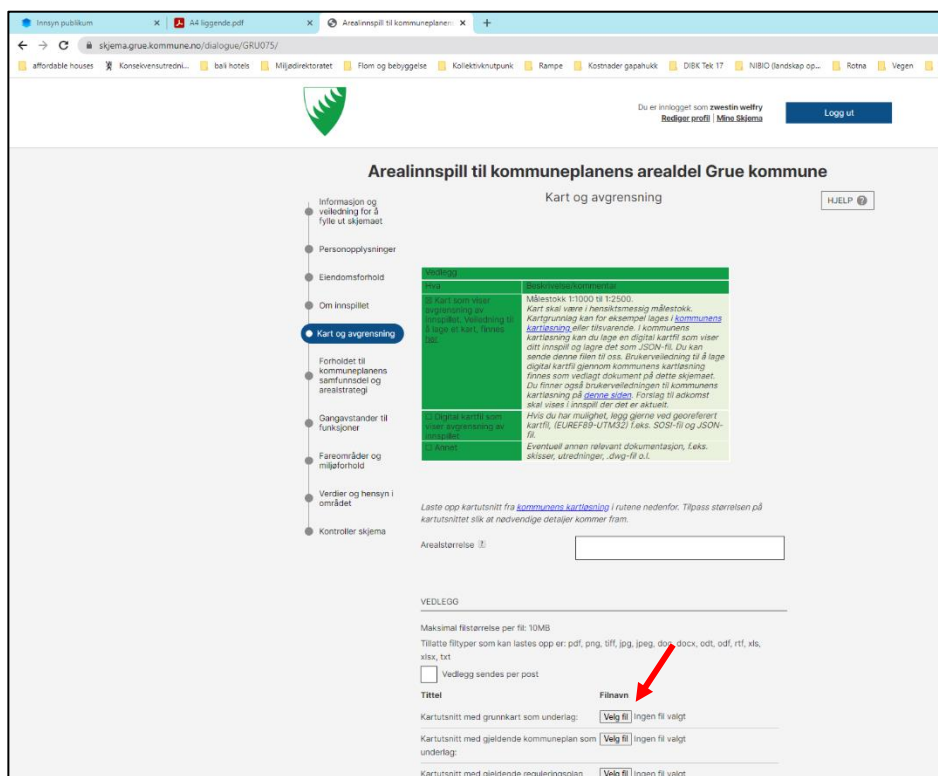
Innsyn publikum × A4 liggende.pdf × Arealinnspill til kommuneplanens × +

skjema.grue.kommune.no/dialogue/GRU075/

affordable houses | Konsekvensutredni... | bali hotels | Miljødirektoratet | Flom og bebyggelse | Kollektivknutpunk | Rampe | Kostnader gapahukk | DIBK Tek 17 | NIBIO (landskap op... | Rotna | Vegen

Du er innlogget som zwestin welfry
Rediger profil | Mine Skjema

Logg ut

Arealinnspill til kommuneplanens arealdel Grue kommune

Kart og avgrensning

HJELP

Informasjon og veiledning for å fylle ut skjemaet

Personopplysninger

Eiendomsforhold

Om innspillet

Kart og avgrensning

Forholdet til kommuneplanens samfunnsdel og arealstrategi

Gangavstander til funksjoner

Fareområder og miljøforhold

Verdier og hensyn i området

Kontroller skjema

| Vedlegg | |
|---|---|
| Hva | Beskrivelse/kommentar |
| ☒ Kart som viser avgrensning av innspillet. Veiledning til å lage et kart, finnes her | Målestokk 1:1000 til 1:2500. Kart skal være i hensiktsmessig målestokk. Kartgrunnlag kan for eksempel lages i kommunens kartløsning eller tilsvarende. I kommunens kartløsning kan du lage en digital kartfil som viser ditt innspill og lagre det som JSON-fil. Du kan sende denne filen til oss. Brukerveiledning til å lage digital kartfil gjennom kommunens kartløsning finnes som vedlagt dokument på dette skjemaet. Du finner også brukerveiledningen til kommunens kartløsning på denne siden. Forslag til adkomst skal vises i innspill der det er aktuelt. |
| ☐ Digital kartfil som viser avgrensning av innspillet | Hvis du har mulighet, legg gjerne ved georeferert kartfil, (EUREF89-UTM32) f.eks. SOSI-fil og JSON-fil. |
| ☐ Annet | Eventuell annen relevant dokumentasjon, f.eks. skisser, utredninger, .dwg-fil o.l. |

Laste opp kartutsnitt fra kommunens kartløsning i rutene nedenfor. Tilpass størrelsen på kartutsnittet slik at nødvendige detaljer kommer fram.

Arealstørrelse ?

VEDLEGG

Maksimal filstørrelse per fil: 10MB

Tillatte filtyper som kan lastes opp er: pdf, png, tiff, jpg, jpeg, doc, docx, odt, odf, rtf, xls, xlsx, txt

Vedlegg sendes per post

Tittel

Filnavn

Kartutsnitt med grunnkart som underlag: Velg fil Ingen fil valgt

Kartutsnitt med gjeldende kommuneplan som underlag: Velg fil Ingen fil valgt

Kartutsnitt med gjeldende reguleringsplan Velg fil Ingen fil valgt